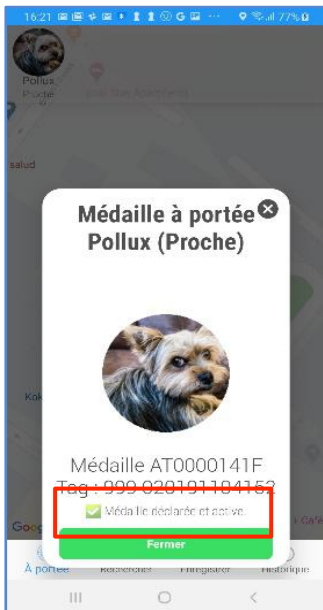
16:21 77%

Pollux
Proche

salud

Médaille à portée
Pollux (Proche)

Médaille AT0000141F
Tag : 999 020191184152

Médaille déclarée et active.

Fermer

Google

À portée
Recherches
Enregistrer
Historique